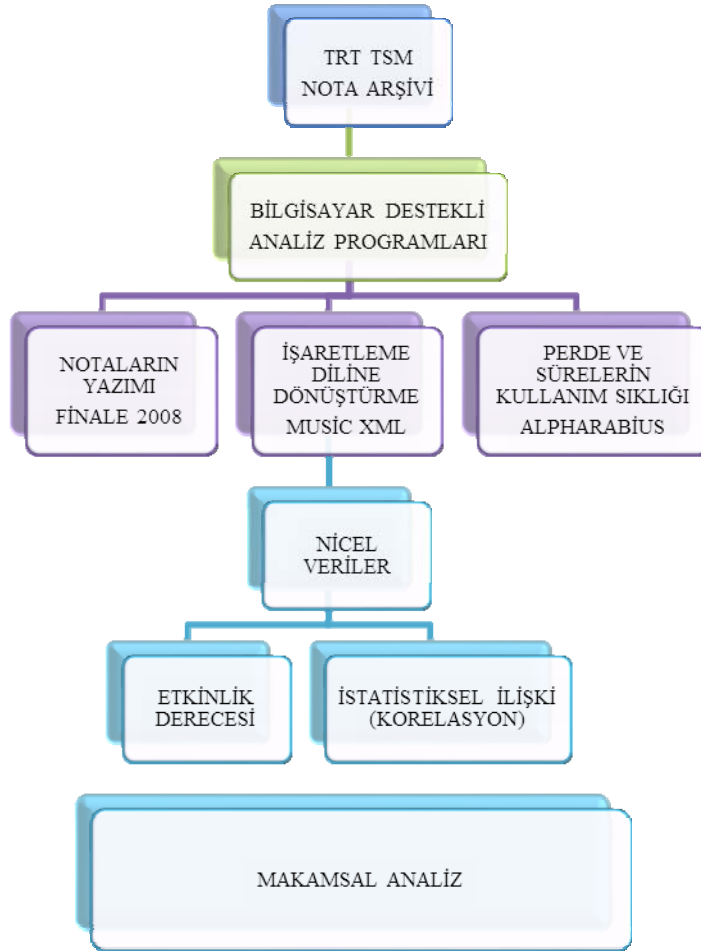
TRT TSM
NOTA ARŞİVİ

BİLGİSAYAR DESTEKLİ
ANALİZ PROGRAMLARI

NOTALARIN
YAZIMI
FİNALE 2008

İŞARETLEME
DİLİNE
DÖNÜŞTÜRME
MUSİC XML

PERDE VE
SÜRELERİN
KULLANIM SIKLIĞI
ALPHARABİUS

NİCEL
VERİLER

ETKİNLİK
DERECESİ

İSTATİSTİKSEL İLİŞKİ
(KORELASYON)

MAKAMSAL ANALİZ